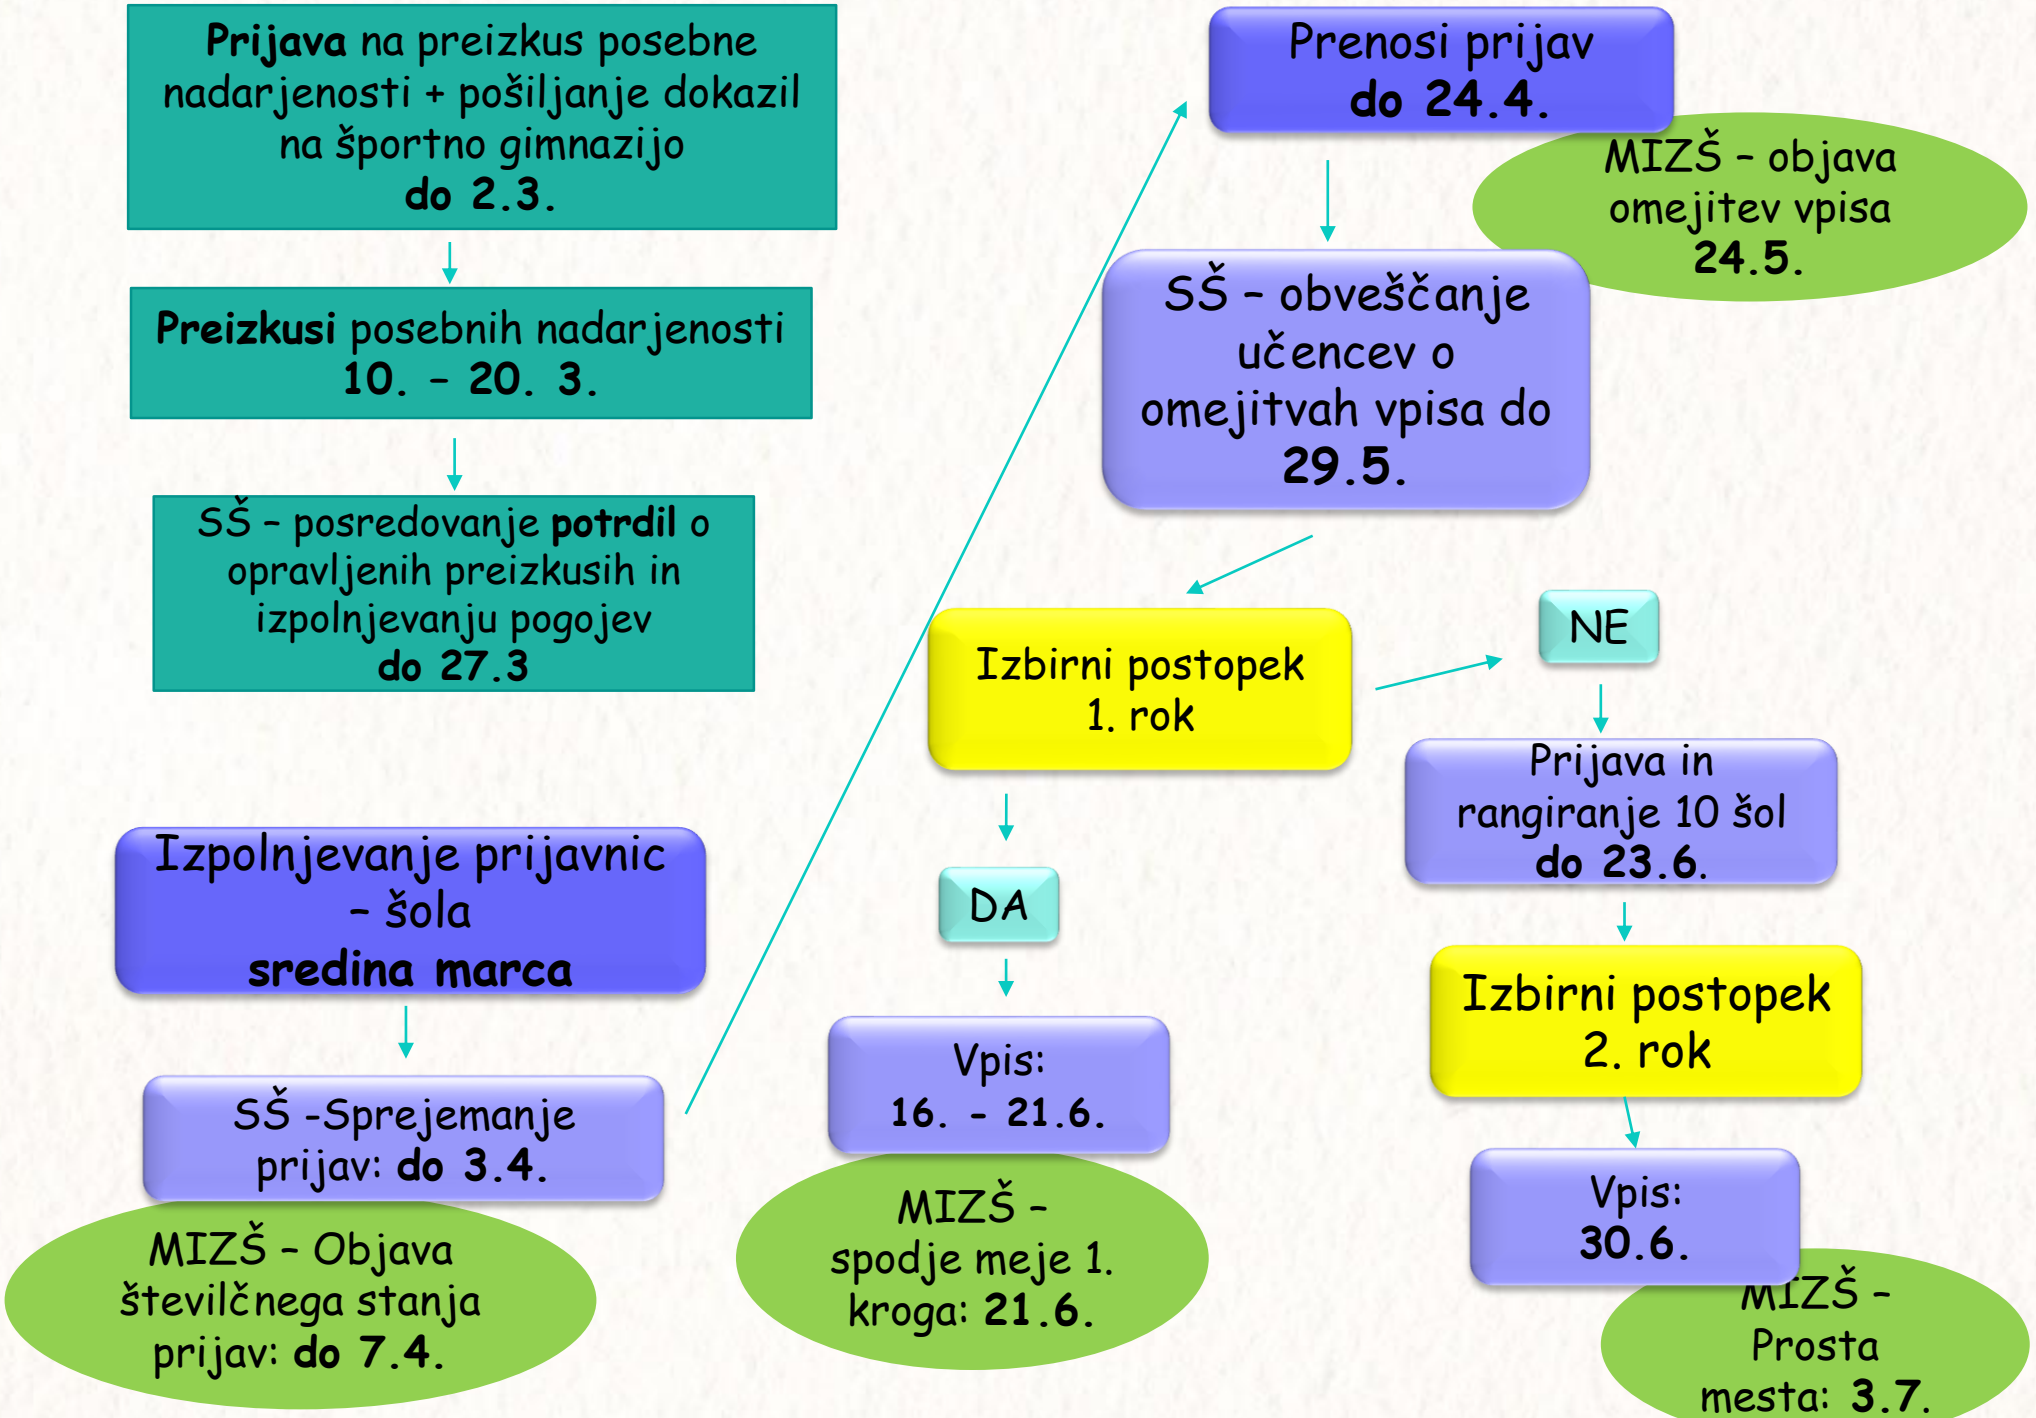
Prijava na preizkus posebne nadarjenosti + pošiljanje dokazil na športno gimnazijo do 2.3.

Preizkusi posebnih nadarjenosti 10. - 20. 3.

SŠ – posredovanje potrdil o opravljenih preizkusih in izpolnjevanju pogojev do 27.3

Izpolnjevanje prijavnic – šola sredina marca

SŠ -Sprejemanje prijav: do 3.4.

MIZŠ – Objava številčnega stanja prijav: do 7.4.

Prenosi prijav do 24.4.

MIZŠ – objava omejitev vpisa 24.5.

SŠ – obveščanje učencev o omejitvah vpisa do 29.5.

Izbirni postopek 1. rok

DA

Vpis: 16. - 21.6.

MIZŠ – spodje meje 1. kroga: 21.6.

NE

Prijava in rangiranje 10 šol do 23.6.

Izbirni postopek 2. rok

Vpis: 30.6.

MIZŠ – Prosta mesta: 3.7.